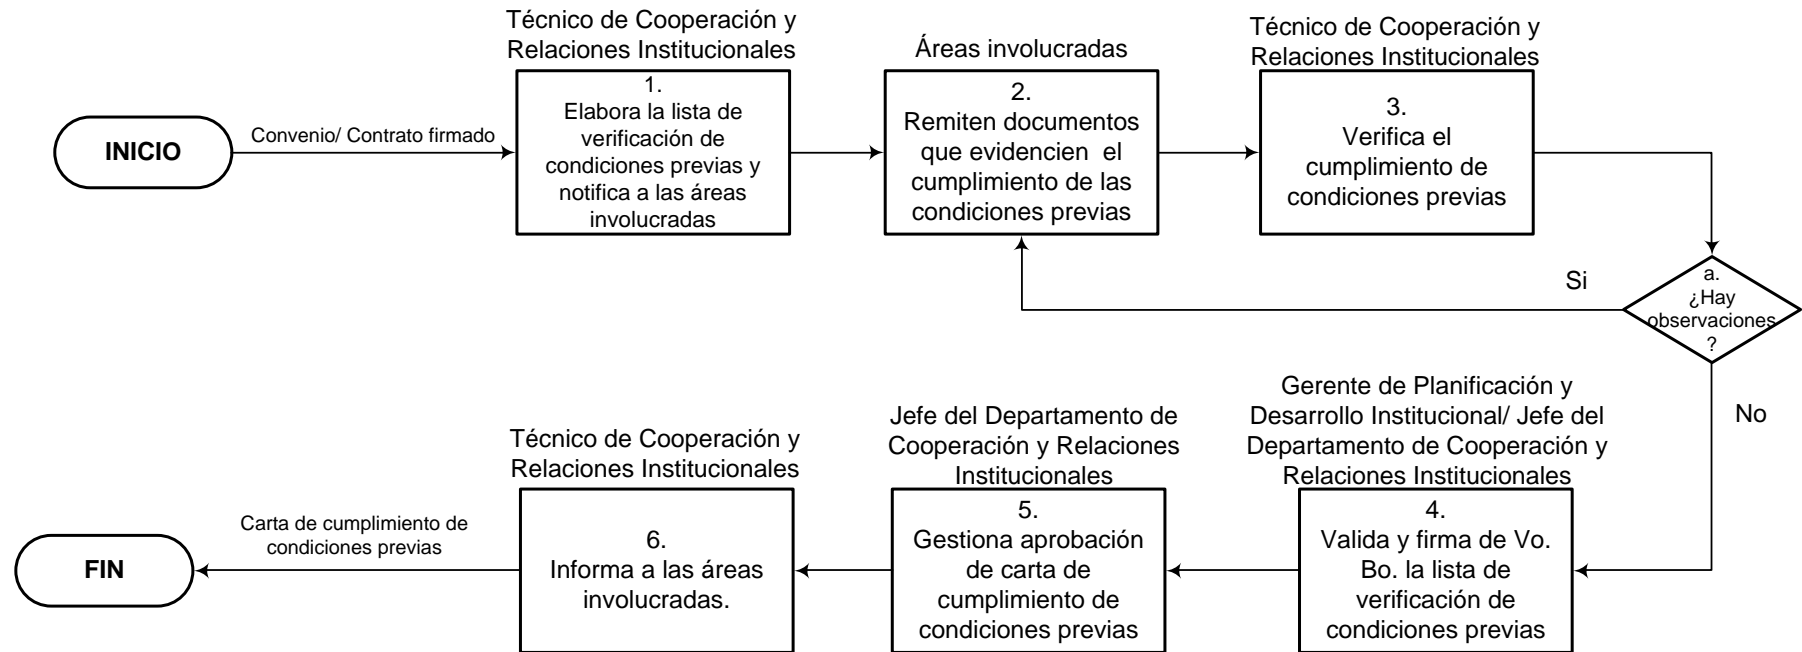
INICIO

Convenio/ Contrato firmado

Técnico de Cooperación y Relaciones Institucionales

1.
Elabora la lista de verificación de condiciones previas y notifica a las áreas involucradas

Áreas involucradas

2.
Remiten documentos que evidencien el cumplimiento de las condiciones previas

Técnico de Cooperación y Relaciones Institucionales

3.
Verifica el cumplimiento de condiciones previas

a.
¿Hay observaciones?

Si

No

Gerente de Planificación y Desarrollo Institucional/ Jefe del Departamento de Cooperación y Relaciones Institucionales

4.
Valida y firma de Vo. Bo. la lista de verificación de condiciones previas

Jefe del Departamento de Cooperación y Relaciones Institucionales

5.
Gestiona aprobación de carta de cumplimiento de condiciones previas

Técnico de Cooperación y Relaciones Institucionales

6.
Informa a las áreas involucradas.

Carta de cumplimiento de condiciones previas

FIN